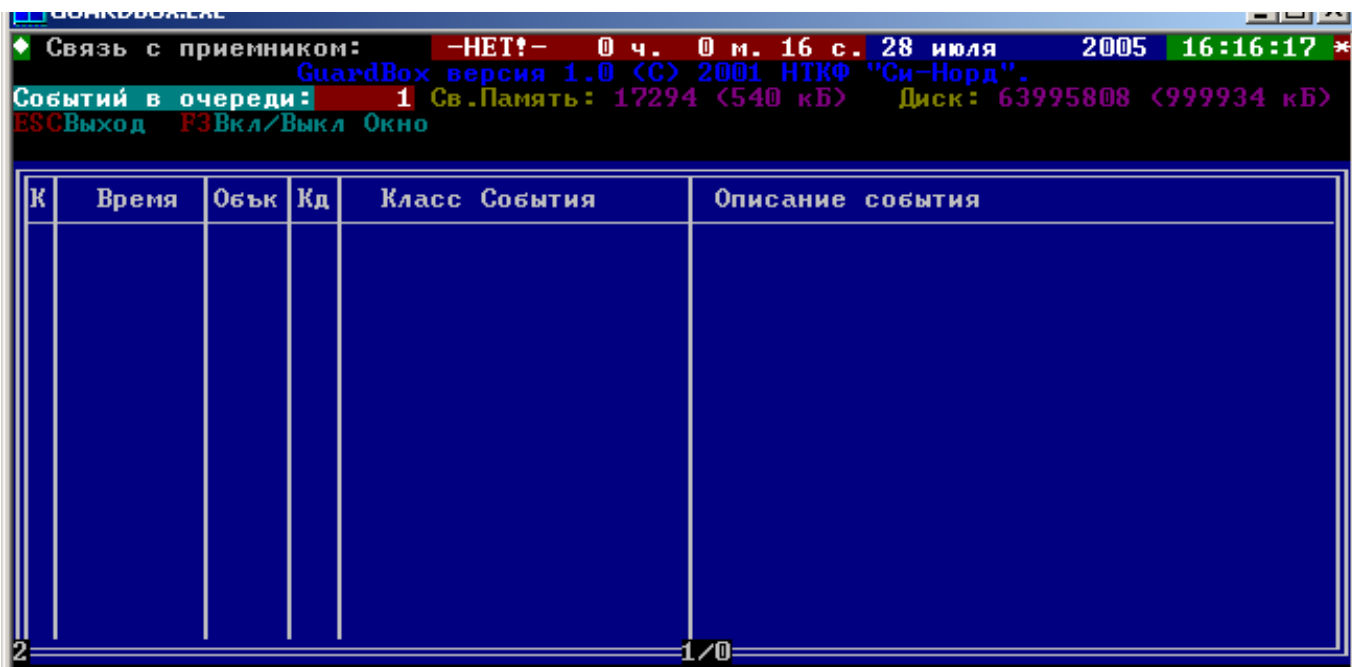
GUARDBOX.EXE

♦ Связь с приемником: -НЕТ!- 0 ч. 0 м. 16 с. 28 июля 2005 16:16:17 *

GuardBox версия 1.0 (C) 2001 НТКФ "Си-Норд".

Событий в очереди: 1 Св.Память: 17294 (540 кБ) Диск: 63995808 (999934 кБ)

ESCВыход F3Вкл/Выкл Окно

| К | Время | Обък | Кд | Класс События | Описание события |
|---|---|---|---|---|---|

2 1/0